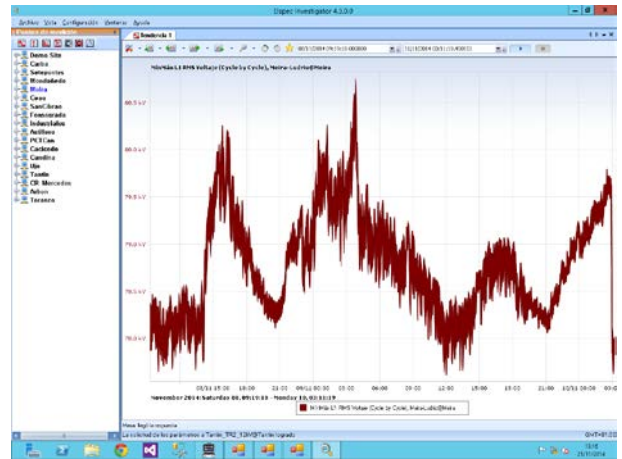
Dspec Investigator 4.3.0.0

Archivo Vista Configuración Ventana Ayuda

Puntos de medición

Demo Site
Carbo
Setepontos
Mindiedelo
Meira
Cesa
SanCibrao
Fonsorado
Industriales
Actilleno
PCECan
Cadende
Candina
Ujo
Tamin
CR Mercedes
Avilon
Taranco

Tendencia 1

08/11/2014 09:19:19.000000

10/11/2014 10:40:00

Min/Max L1 RMS Voltage (Cycle by Cycle), Meira-Lodrio@Meira

80.5 kV
80.0 kV
79.5 kV
79.0 kV
78.5 kV
78.0 kV

08/11 15:00
18:00
21:00
09/11 00:00
03:00
06:00
09:00
12:00
15:00
18:00
21:00
10/11 00:00
03:00

November 2014: Saturday 08, 09:19:19 - Monday 10, 03:10:19

Min/Max L1 RMS Voltage (Cycle by Cycle), Meira-Lodrio@Meira

Meira Registro expandido

La solicitud de los parámetros a Tamin_TR2_S2M@Tamin ha expirado

GMT+01:00

13:18
21/11/2014